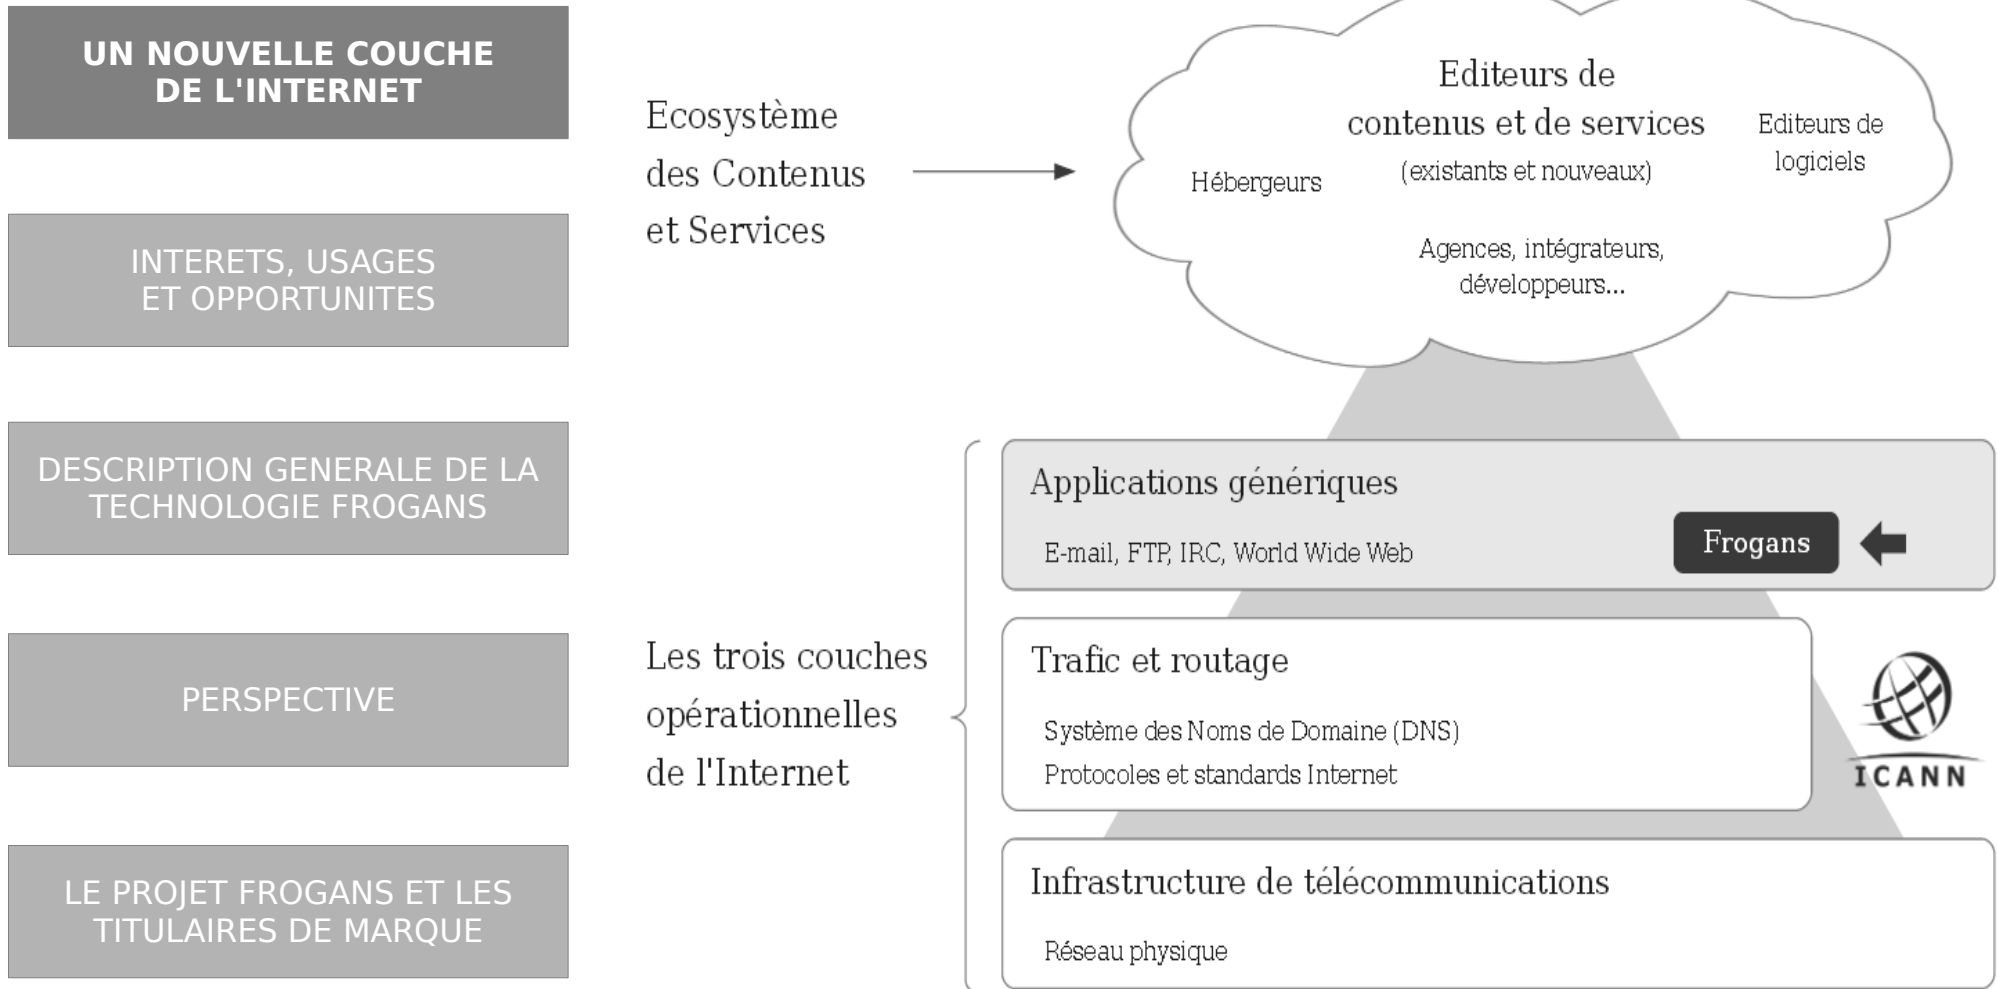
UN NOUVELLE COUCHE DE L'INTERNET

INTERETS, USAGES ET OPPORTUNITES

DESCRIPTION GENERALE DE LA TECHNOLOGIE FROGANS

PERSPECTIVE

LE PROJET FROGANS ET LES TITULAIRES DE MARQUE

Ecosystème des Contenus et Services

Editeurs de contenus et de services (existants et nouveaux)

Hébergeurs

Editeurs de logiciels

Agences, intégrateurs, développeurs...

Les trois couches opérationnelles de l'Internet

Applications génériques

E-mail, FTP, IRC, World Wide Web

Frogans

Trafic et routage

Système des Noms de Domaine (DNS)

Protocoles et standards Internet

ICANN

Infrastructure de télécommunications

Réseau physique